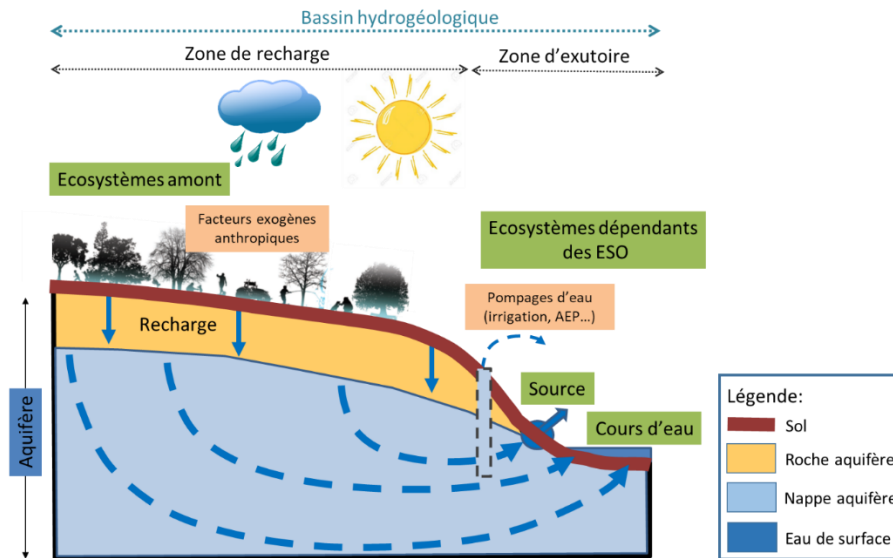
Bassin hydrogéologique

Zone de recharge

Zone d'exutoire

Ecosystèmes amont

Facteurs exogènes anthropiques

Ecosystèmes dépendants des ESO

Pompages d'eau (irrigation, AEP...)

Recharge

Aquifère

Source

Cours d'eau

Légende:

Sol

Roche aquifère

Nappe aquifère

Eau de surface